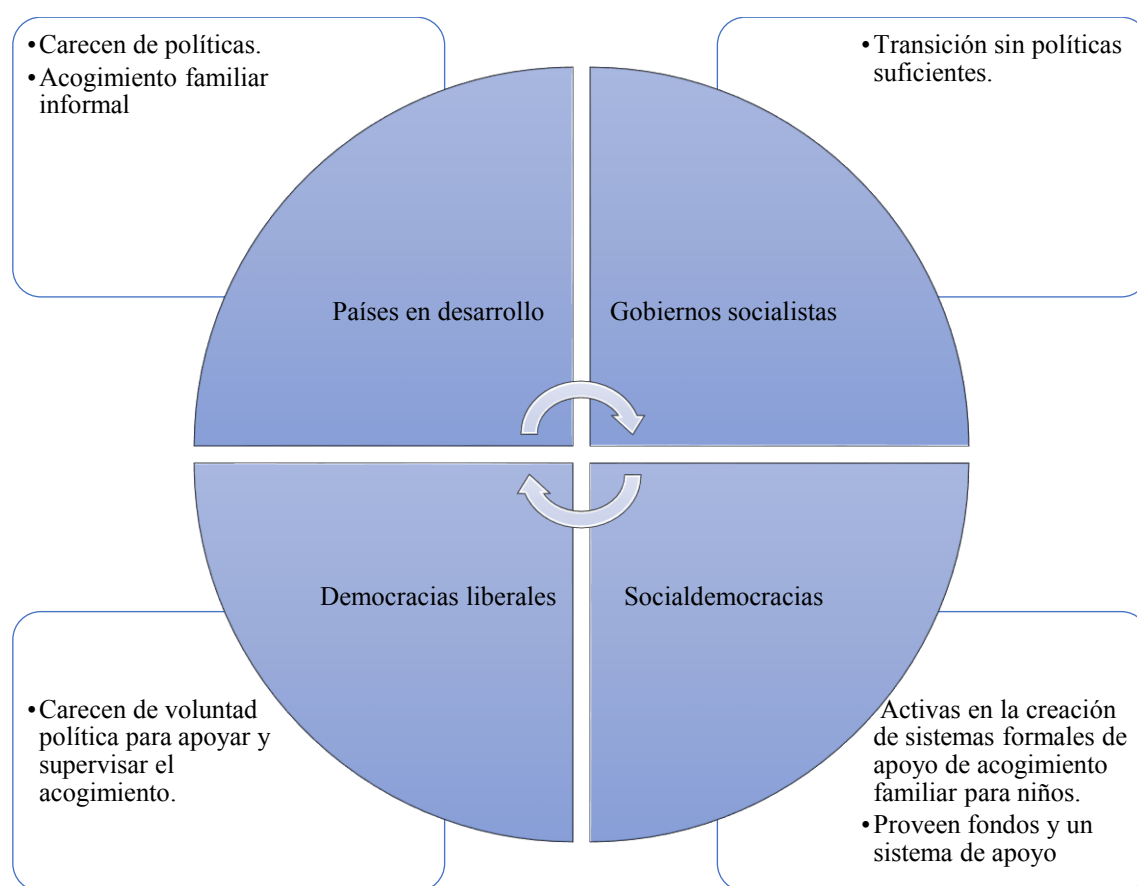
•Carecen de políticas.
•Acogimiento familiar informal

•Transición sin políticas suficientes.

Países en desarrollo

Gobiernos socialistas

Democracias liberales

Socialdemocracias

•Carecen de voluntad política para apoyar y supervisar el acogimiento.

Activas en la creación de sistemas formales de apoyo de acogimiento familiar para niños.
•Proveen fondos y un sistema de apoyo